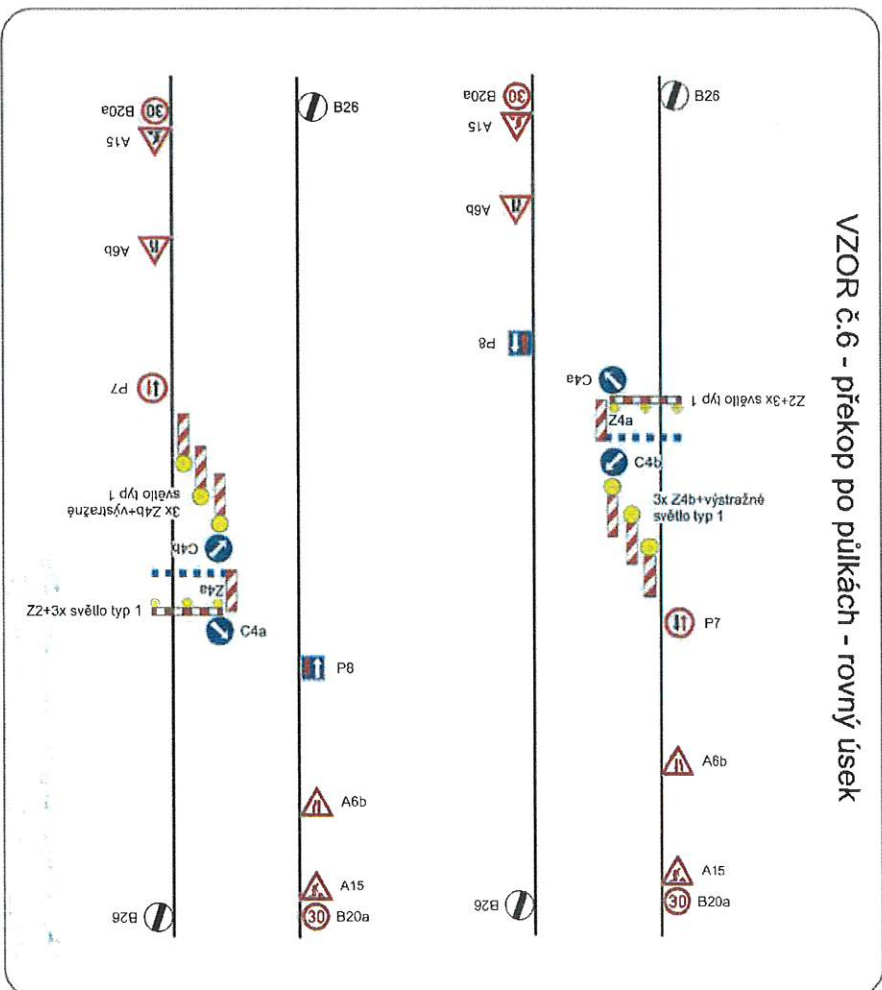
VZOR č.6 - překop po půlkách - rovný úsek

B20a
A15
A6b
P7
3x Z4b+výstražné světlo typ 1
C4b
Z4a
Z2+3x světlo typ 1
C4a
B26

B26
P8
A6b
A15
30
B20a

B20a
A15
A6b
P8
C4a
Z2+3x světlo typ 1
Z4a
B26

B26
C4b
3x Z4b+výstražné světlo typ 1
P7
A6b
A15
30
B20a